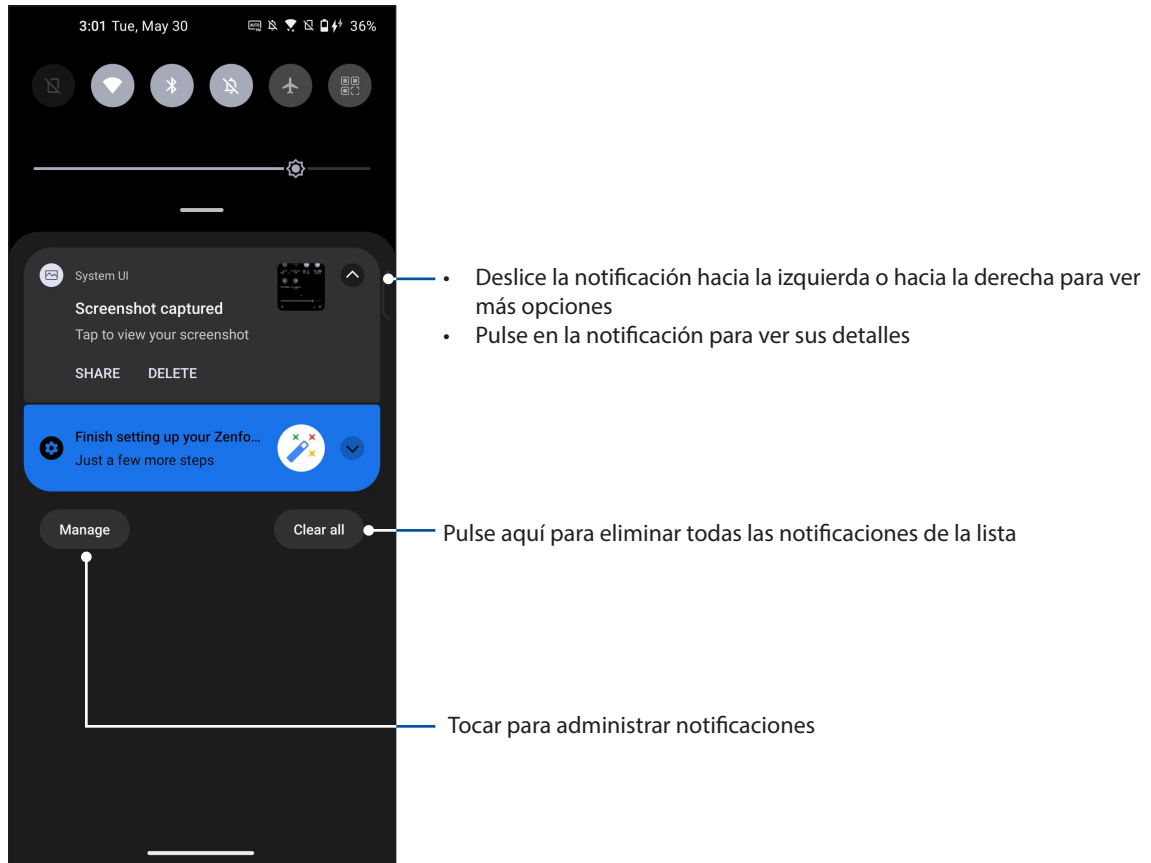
3:01 Tue, May 30 36%

System UI

Screenshot captured

Tap to view your screenshot

SHARE DELETE

Finish setting up your Zenfo...

Just a few more steps

Manage

Clear all

• Deslice la notificación hacia la izquierda o hacia la derecha para ver más opciones
• Pulse en la notificación para ver sus detalles

Pulse aquí para eliminar todas las notificaciones de la lista

Tocar para administrar notificaciones